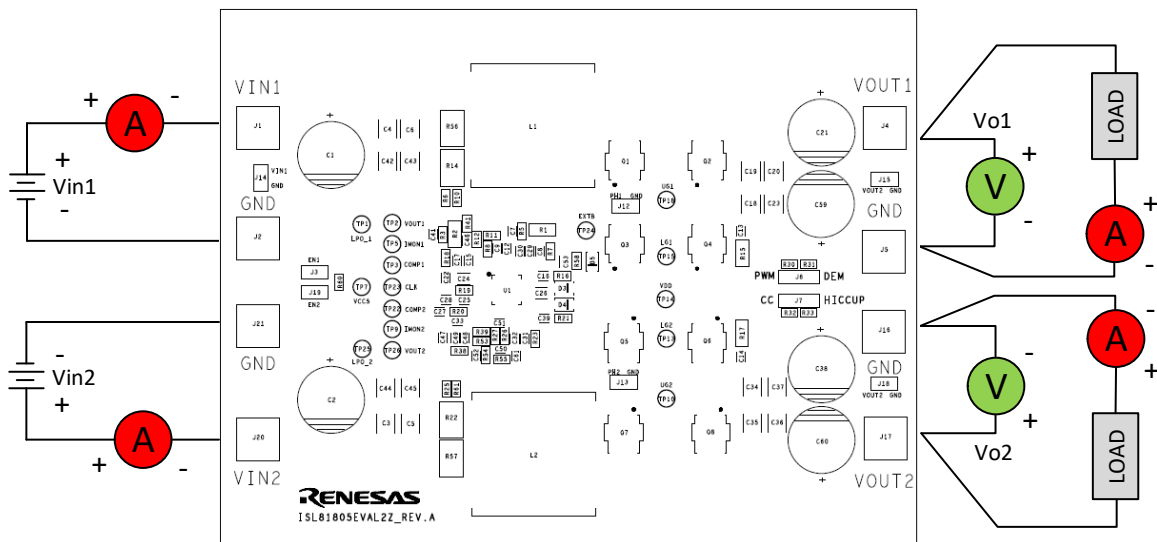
VIN1
+ A -
+
Vin1
-
J1
C1
+
J14 VIN1 GND
GND
J2
C4 C6
C42 C43
R56
R14
L1
Q1
Q2
U61
TP18
PH1 GND
J12
C19 C20
C18 C23
C21
C59
+
VOUT1
J4
J15 VOUT2 GND
GND
J5
Vo1
V
+
-
LOAD
A
+
-
TP1 LPO_1
TP2 VOUT1
TP5 IMON1
TP3 COMP1
TP23 CLK
TP7 VCC5
TP22 COMP2
TP9 IMON2
TP20 VOUT2
TP25 LPO_2
EN1
J3
J19
EN2
R1
EXTB
TP24
U1
Q3
Q4
L61
TP17
VDD
TP14
PWM
J6
DEM
CC
J7
HICCUP
R30 R31
R32 R33
J21
-
Vin2
+
GND
J20
VIN2
+ A -
C2
+
C44 C45
C3 C5
R22
R57
L2
PH2 GND
J13
Q5
Q6
L62
TP13
U62
TP19
Q7
Q8
C34 C37
C35 C36
C38
C60
+
J16
GND
J18 VOUT2 GND
J17
VOUT2
Vo2
V
-
+
A
-
+
LOAD
RENESAS
ISL81805EVAL2Z_REV.A